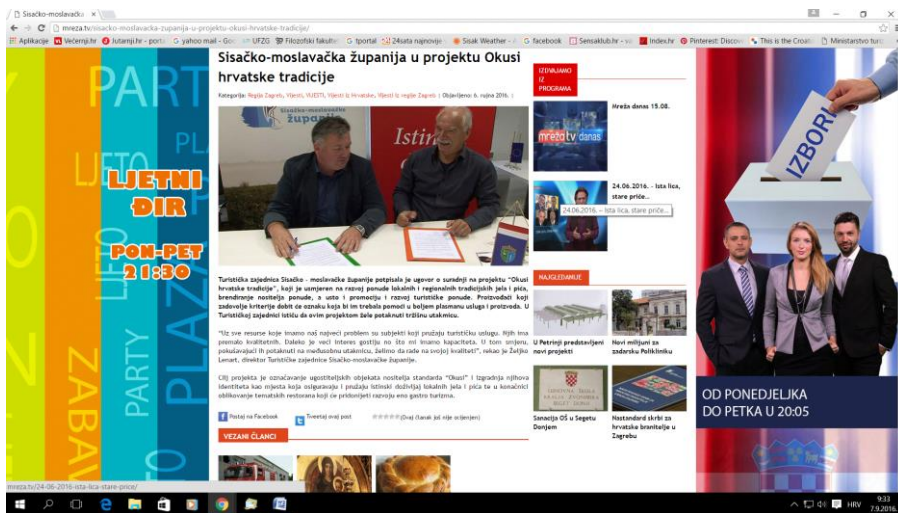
Sisačko-moslavačk ×

mreza.tv/sisacko-moslavacka-zupanija-u-projektu-okusi-hrvatske-tradicije/

Aplikacije Večernji.hr Jutarnji.hr - porta yahoo mail - Goo UFZG Filozofski fakulte tportal 24sata najnovije Sisak Weather - Sensaklub.hr - vo facebook Index.hr Pinterest: Discov This is the Croatia Ministarstvo turi

PARTY PLAŽA LJETO ZABAVA

LJETNI DIR

PON-PET 21:30

Sisačko-moslavačka županija u projektu Okusi hrvatske tradicije

Kategorija: Regija Zagreb, Vijesti, VIJESTI, Vijesti iz Hrvatske, Vijesti iz regije Zagreb | Objavljeno: 6. rujna 2016. |

Sisačko-moslavačka županija

Istin

Turistička zajednica Sisačko - moslavačke županije potpisala je ugovor o suradnji na projektu "Okusi hrvatske tradicije", koji je usmjeren na razvoj ponude lokalnih i regionalnih tradicijskih jela i pića, brendiranje nositelja ponude, a usto i promociju i razvoj turističke ponude. Proizvođači koji zadovolje kriterije dobit će oznaku koja bi im trebala pomoći u boljem plasmanu usluga i proizvoda. U Turističkoj zajednici ističu da ovim projektom žele potaknuti tržišnu utakmicu.

"Uz sve resurse koje imamo naš najveći problem su subjekti koji pružaju turističku uslugu. Njih ima premalo kvalitetnih. Dakako je veći interes gostiju no što mi imamo kapaciteta. U tom smjeru, pokušavajući ih potaknuti na međusobnu utakmicu, želimo da rade na svojoj kvaliteti", rekao je Željko Lesart, direktor Turističke zajednice Sisačko-moslavačke županije.

Cilj projekta je označavanje ugostiteljskih objekata nositelja standarda "Okusi" i izgradnja njihova identiteta kao mjesta koja osiguravaju i pružaju istinski doživljaj lokalnih jela i pića te u konačnici oblikovanje tematskih restorana koji će pridonijeti razvoju eno gastro turizma.

Postaj na Facebook Tweetaj ovaj post (Ovaj članak još nije ocijenjen)

VEZANI ČLANCI

IZDVAJAMO IZ PROGRAMA

mreža tv danas

Mreža danas 15.08.

24.06.2016. - Ista lica, stare priče...

24.06.2016. - Ista lica, stare priče...

NAJGLEDANIJE

U Petrinji predstavljeni novi projekti

Novi milijuni za zadarsku Polikliniku

Sanacija OŠ u Segetu Donjem

Nastavljena skrb za hrvatske branitelje u Zagrebu

IZBORI

OD PONEDJELJKA DO PETKA U 20:05

mreza.tv/24-06-2016-ista-lica-stare-price/

HRV 9:33 7.9.2016.